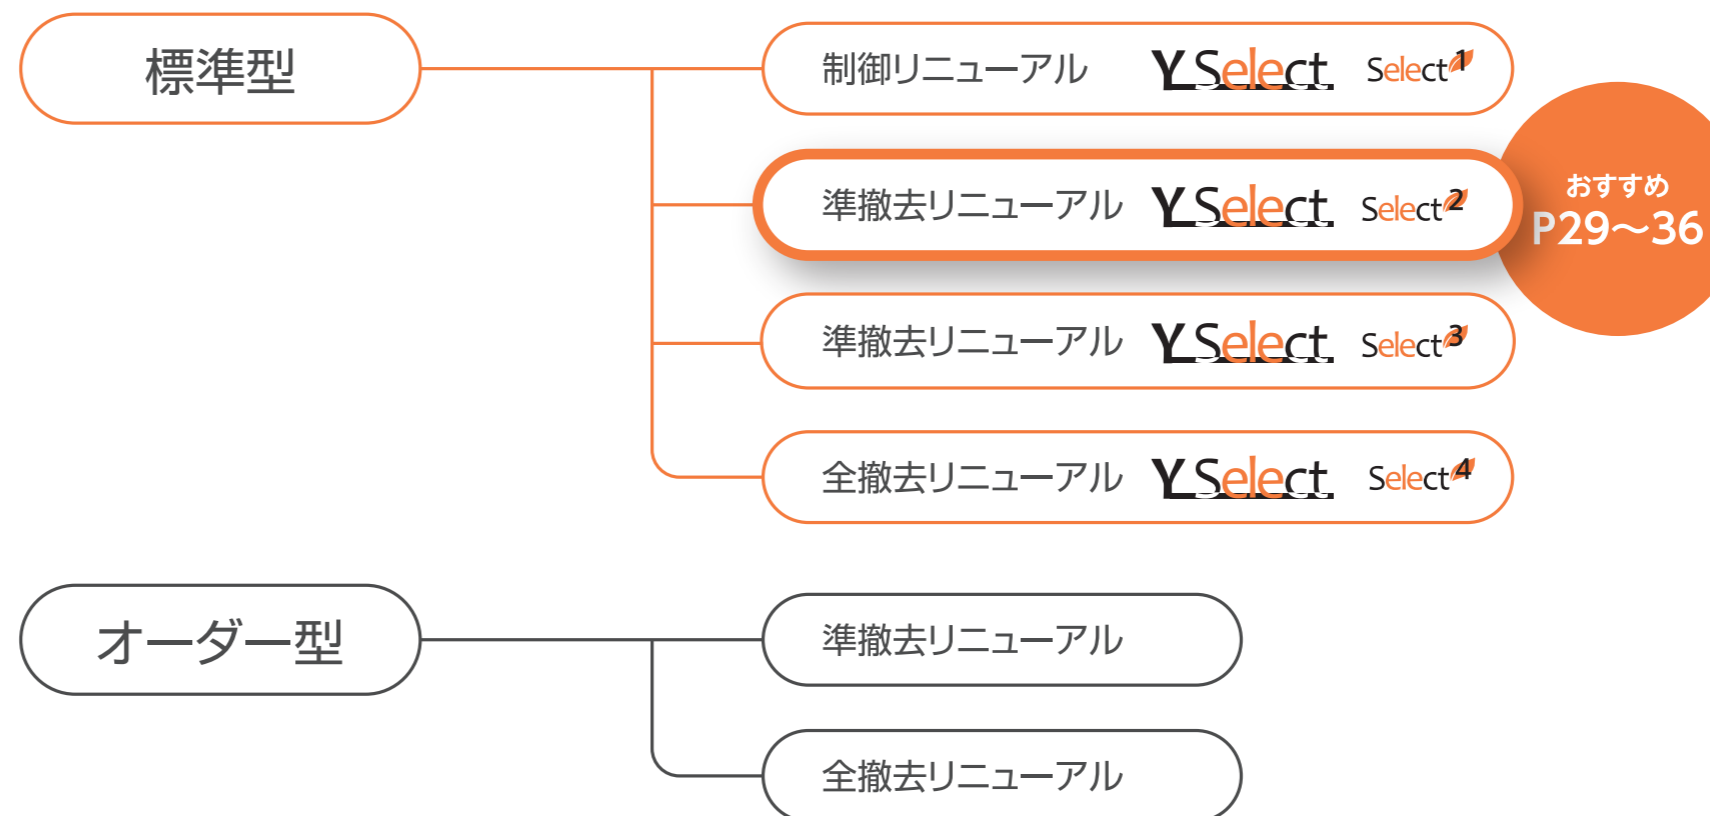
標準型

制御リニューアル YSelect Select1

準撤去リニューアル YSelect Select2

おすすめ P29〜36

準撤去リニューアル YSelect Select3

全撤去リニューアル YSelect Select4

オーダー型

準撤去リニューアル

全撤去リニューアル